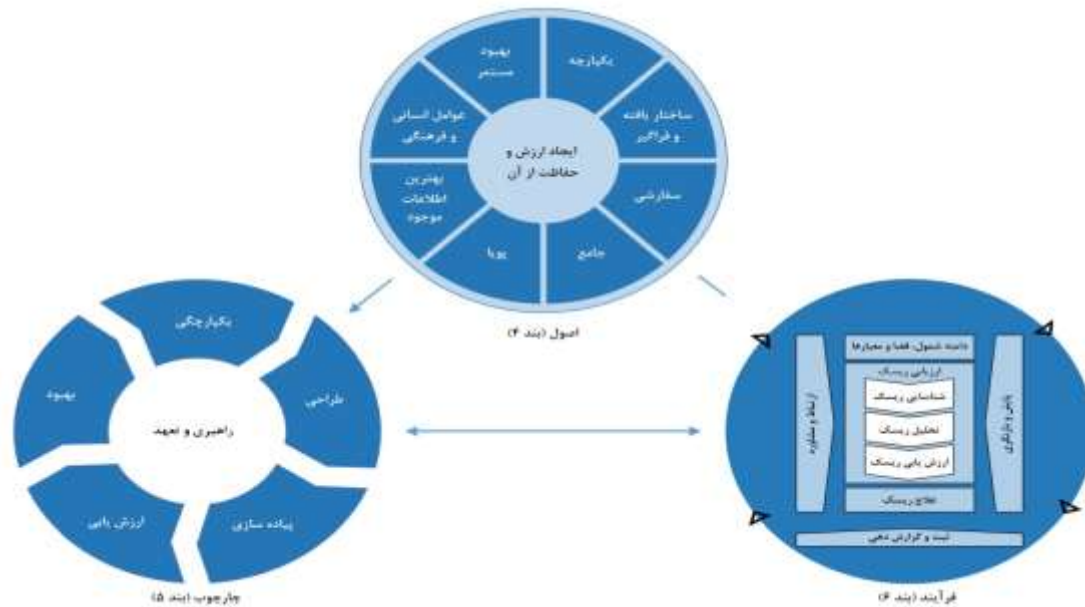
ایجاد ارزش و حفاظت از آن

یکپارچه

ساختار یافته و فراگیر

سفارشی

جامع

پویا

بهترین اطلاعات موجود

عوامل انسانی و فرهنگی

بهبود مستمر

اصول (بند ۴)

راهبری و تعهد

یکپارچگی

طراحی

پیاده سازی

ارزش یابی

بهبود

چارچوب (بند ۵)

دامنه شمول، فضا و معیارها

ارزیابی ریسک

شناسایی ریسک

تحلیل ریسک

ارزش یابی ریسک

علاج ریسک

ارتباط و مشاوره

پایش و بازنگری

ثبت و گزارش دهی

فرآیند (بند ۶)